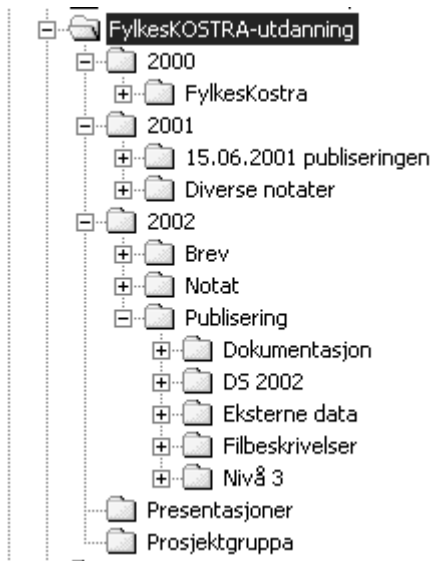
FylkesKOSTRA-utdanning
2000
FylkesKostra
2001
15.06.2001 publiseringen
Diverse notater
2002
Brev
Notat
Publisering
Dokumentasjon
DS 2002
Eksterne data
Filbeskrivelser
Nivå 3
Presentasjoner
Prosjektgruppa